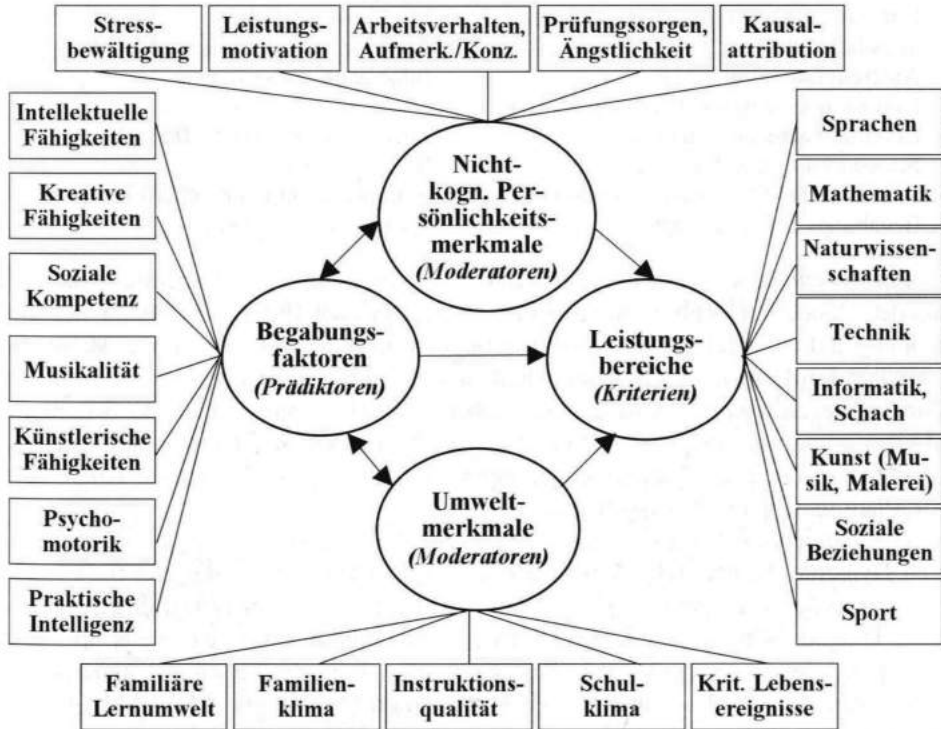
Stressbewältigung

Leistungsmotivation

Arbeitsverhalten, Aufmerk./Konz.

Prüfungssorgen, Ängstlichkeit

Kausalattribution

Intellektuelle Fähigkeiten

Kreative Fähigkeiten

Soziale Kompetenz

Musikalität

Künstlerische Fähigkeiten

Psychomotorik

Praktische Intelligenz

Nichtkogn. Persönlichkeitsmerkmale (Moderatoren)

Begabungsfaktoren (Prädiktoren)

Leistungsbereiche (Kriterien)

Umweltmerkmale (Moderatoren)

Sprachen

Mathematik

Naturwissenschaften

Technik

Informatik, Schach

Kunst (Musik, Malerei)

Soziale Beziehungen

Sport

Familiäre Lernumwelt

Familienklima

Instruktionsqualität

Schulklima

Krit. Lebensereignisse